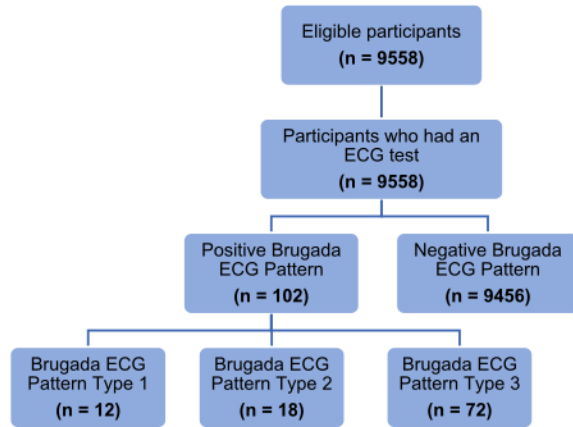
Eligible participants
(n = 9558)

Participants who had an ECG test
(n = 9558)

Positive Brugada ECG Pattern
(n = 102)

Negative Brugada ECG Pattern
(n = 9456)

Brugada ECG Pattern Type 1
(n = 12)

Brugada ECG Pattern Type 2
(n = 18)

Brugada ECG Pattern Type 3
(n = 72)